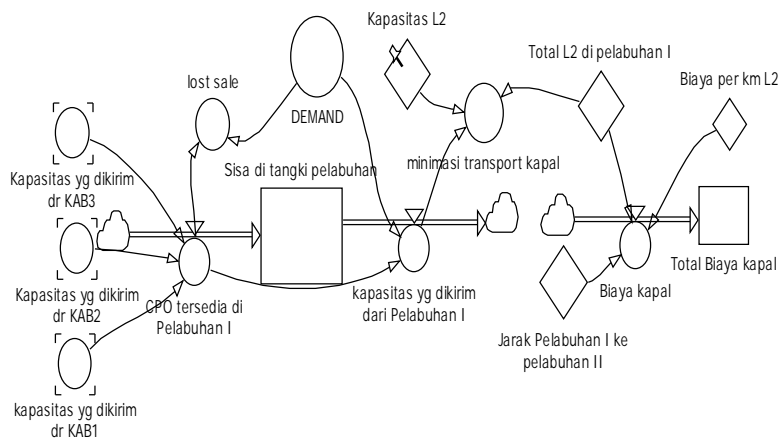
Kapasitas L2

Total L2 di pelabuhan I

Biaya per km L2

lost sale

DEMAND

Kapasitas yg dikirim dr KAB3

Sisa di tangki pelabuhan

minimasi transport kapal

Kapasitas yg dikirim dr KAB2

CPO tersedia di Pelabuhan I

kapasitas yg dikirim dari Pelabuhan I

Biaya kapal

Total Biaya kapal

Jarak Pelabuhan I ke pelabuhan II

kapasitas yg dikirim dr KAB1